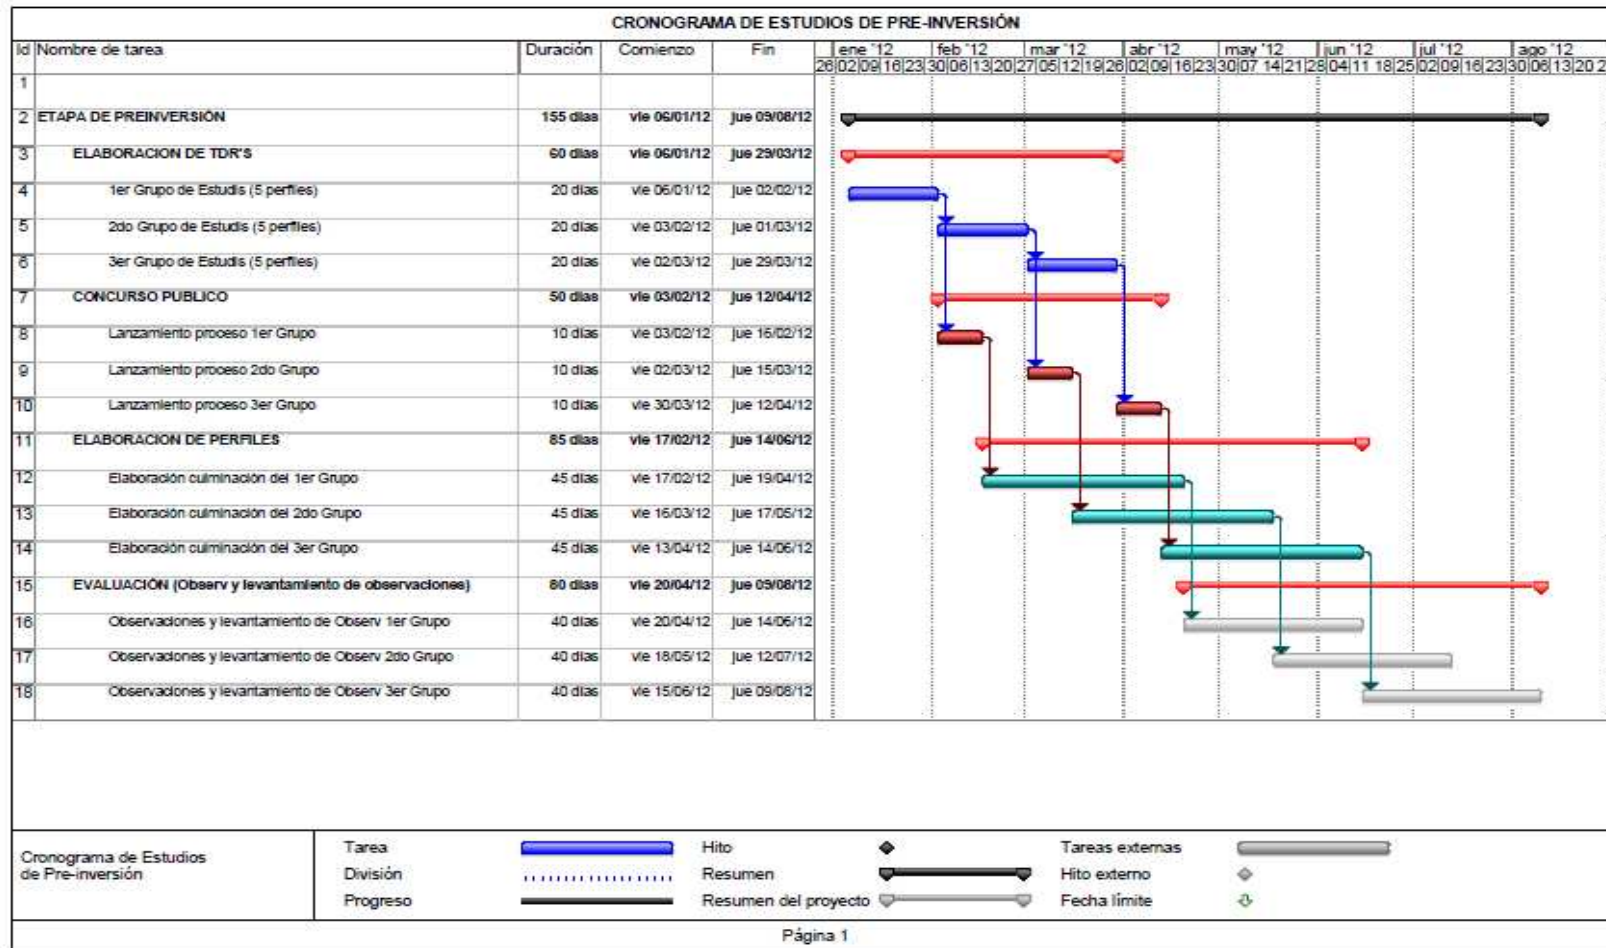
CRONOGRAMA DE ESTUDIOS DE PRE-INVERSIÓN

| Id | Nombre de tarea | Duración | Comienzo | Fin |
|---|---|---|---|---|
| 1 | | | | |
| 2 | ETAPA DE PREINVERSIÓN | 155 días | vie 06/01/12 | jue 09/08/12 |
| 3 | ELABORACION DE TDR'S | 60 días | vie 06/01/12 | jue 29/03/12 |
| 4 | 1er Grupo de Estudis (5 perfiles) | 20 días | vie 06/01/12 | jue 02/02/12 |
| 5 | 2do Grupo de Estudis (5 perfiles) | 20 días | vie 03/02/12 | jue 01/03/12 |
| 6 | 3er Grupo de Estudis (5 perfiles) | 20 días | vie 02/03/12 | jue 29/03/12 |
| 7 | CONCURSO PUBLICO | 50 días | vie 03/02/12 | jue 12/04/12 |
| 8 | Lanzamiento proceso 1er Grupo | 10 días | vie 03/02/12 | jue 16/02/12 |
| 9 | Lanzamiento proceso 2do Grupo | 10 días | vie 02/03/12 | jue 15/03/12 |
| 10 | Lanzamiento proceso 3er Grupo | 10 días | vie 30/03/12 | jue 12/04/12 |
| 11 | ELABORACION DE PERFILES | 85 días | vie 17/02/12 | jue 14/06/12 |
| 12 | Elaboración culminación del 1er Grupo | 45 días | vie 17/02/12 | jue 19/04/12 |
| 13 | Elaboración culminación del 2do Grupo | 45 días | vie 16/03/12 | jue 17/05/12 |
| 14 | Elaboración culminación del 3er Grupo | 45 días | vie 13/04/12 | jue 14/06/12 |
| 15 | EVALUACIÓN (Observ y levantamiento de observaciones) | 80 días | vie 20/04/12 | jue 09/08/12 |
| 16 | Observaciones y levantamiento de Observ 1er Grupo | 40 días | vie 20/04/12 | jue 14/06/12 |
| 17 | Observaciones y levantamiento de Observ 2do Grupo | 40 días | vie 18/05/12 | jue 12/07/12 |
| 18 | Observaciones y levantamiento de Observ 3er Grupo | 40 días | vie 15/06/12 | jue 09/08/12 |

ene '12 feb '12 mar '12 abr '12 may '12 jun '12 jul '12 ago '12
26 02 09 16 23 30 06 13 20 27 05 12 19 26 02 09 16 23 30 07 14 21 28 04 11 18 25 02 09 16 23 30 06 13 20 2

Cronograma de Estudios de Pre-inversión

Tarea
División
Progreso
Hito
Resumen
Resumen del proyecto
Tareas externas
Hito externo
Fecha límite

Página 1